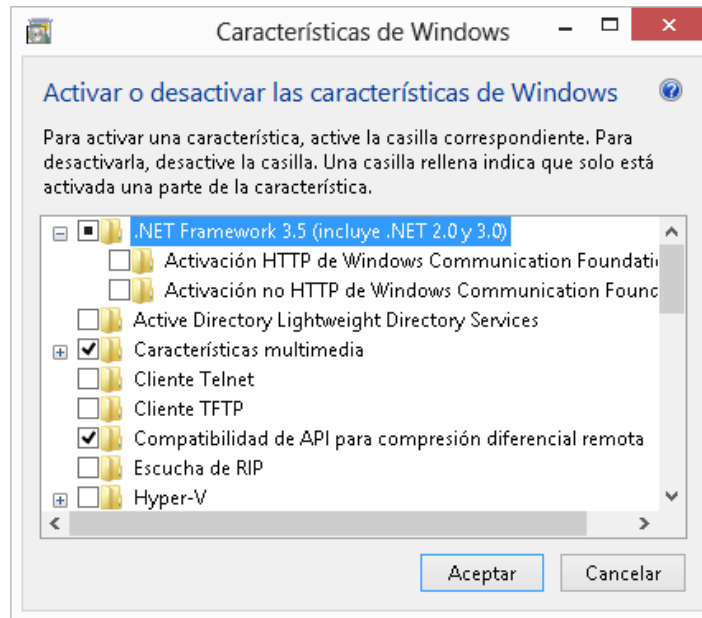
Características de Windows

Activar o desactivar las características de Windows

Para activar una característica, active la casilla correspondiente. Para desactivarla, desactive la casilla. Una casilla rellena indica que solo está activada una parte de la característica.

.NET Framework 3.5 (incluye .NET 2.0 y 3.0)
Activación HTTP de Windows Communication Foundati
Activación no HTTP de Windows Communication Founc
Active Directory Lightweight Directory Services
Características multimedia
Cliente Telnet
Cliente TFTP
Compatibilidad de API para compresión diferencial remota
Escucha de RIP
Hyper-V

Aceptar
Cancelar